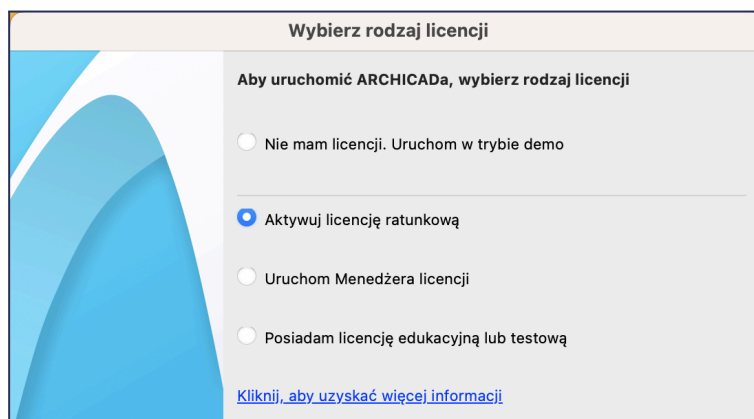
Wybierz rodzaj licencji

Aby uruchomić ARCHICADa, wybierz rodzaj licencji

Nie mam licencji. Uruchom w trybie demo

Aktywuj licencję ratunkową

Uruchom Menedżera licencji

Posiadam licencję edukacyjną lub testową

Kliknij, aby uzyskać więcej informacji